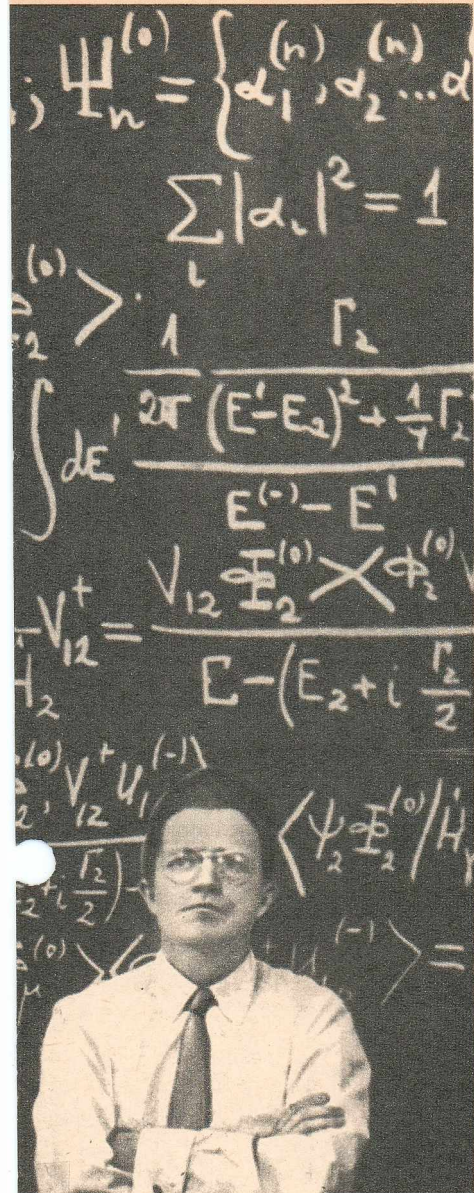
$; \Psi_n^{(0)} = \{ \alpha_1^{(n)}, \alpha_2^{(n)} \dots \alpha$

$\sum_i |\alpha_i|^2 = 1$

$^{(0)}_2 \rangle$

$\int d E' \frac{\frac{1}{2\pi} \frac{\Gamma_2}{(E'-E_2)^2 + \frac{1}{4}\Gamma_2}}{E^{(-)} - E'}$

$V_{12}^+ = \frac{V_{12} \Phi_2^{(0)} \times \phi_2^{(0)}}{E - (E_2 + i\frac{\Gamma_2}{2}}$

$H_2$

$^{(0)}_2 V_{12}^+ u_1^{(-1)}$

$\langle \psi_2 \Phi_2^{(0)} / H$

$_2 + i\frac{\Gamma_2}{2})$

$^{(0)}_\mu \rangle \langle$

$u_1^{(-1)} \rangle =$